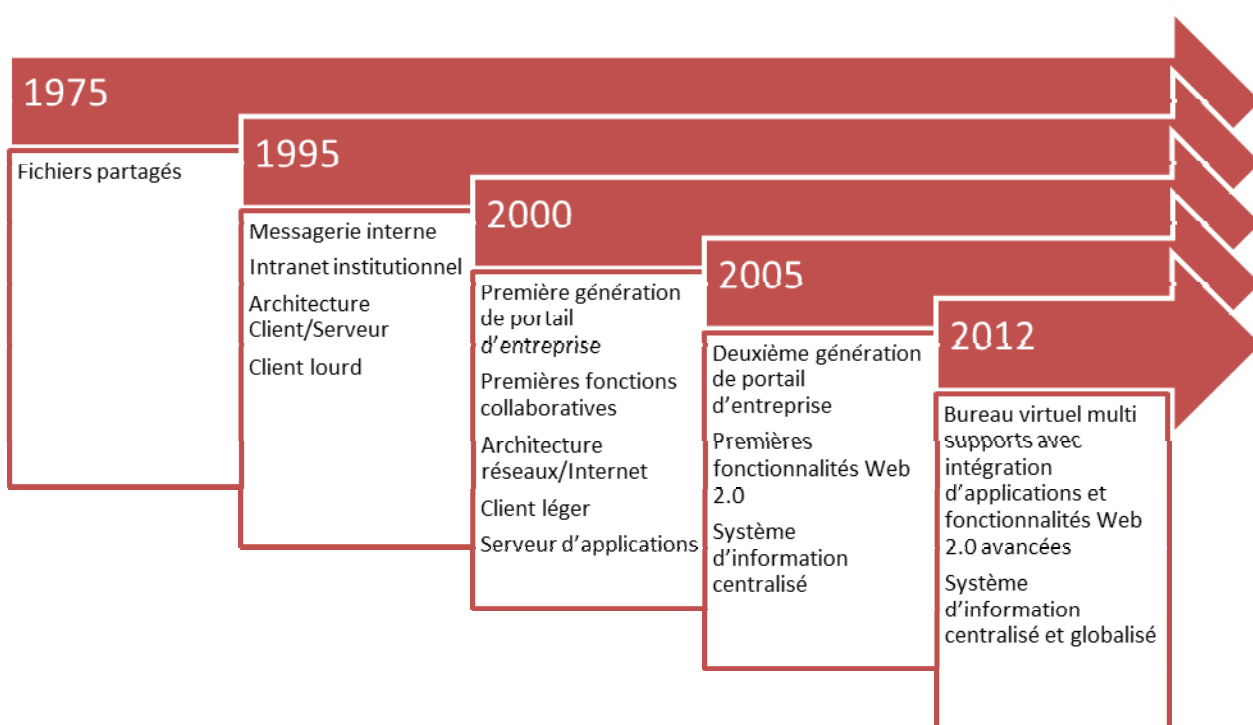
1975

Fichiers partagés

1995

Messagerie interne

Intranet institutionnel

Architecture Client/Serveur

Client lourd

2000

Première génération de portail d'entreprise

Premières fonctions collaboratives

Architecture réseaux/Internet

Client léger

Serveur d'applications

2005

Deuxième génération de portail d'entreprise

Premières fonctionnalités Web 2.0

Système d'information centralisé

2012

Bureau virtuel multi supports avec intégration d'applications et fonctionnalités Web 2.0 avancées

Système d'information centralisé et globalisé